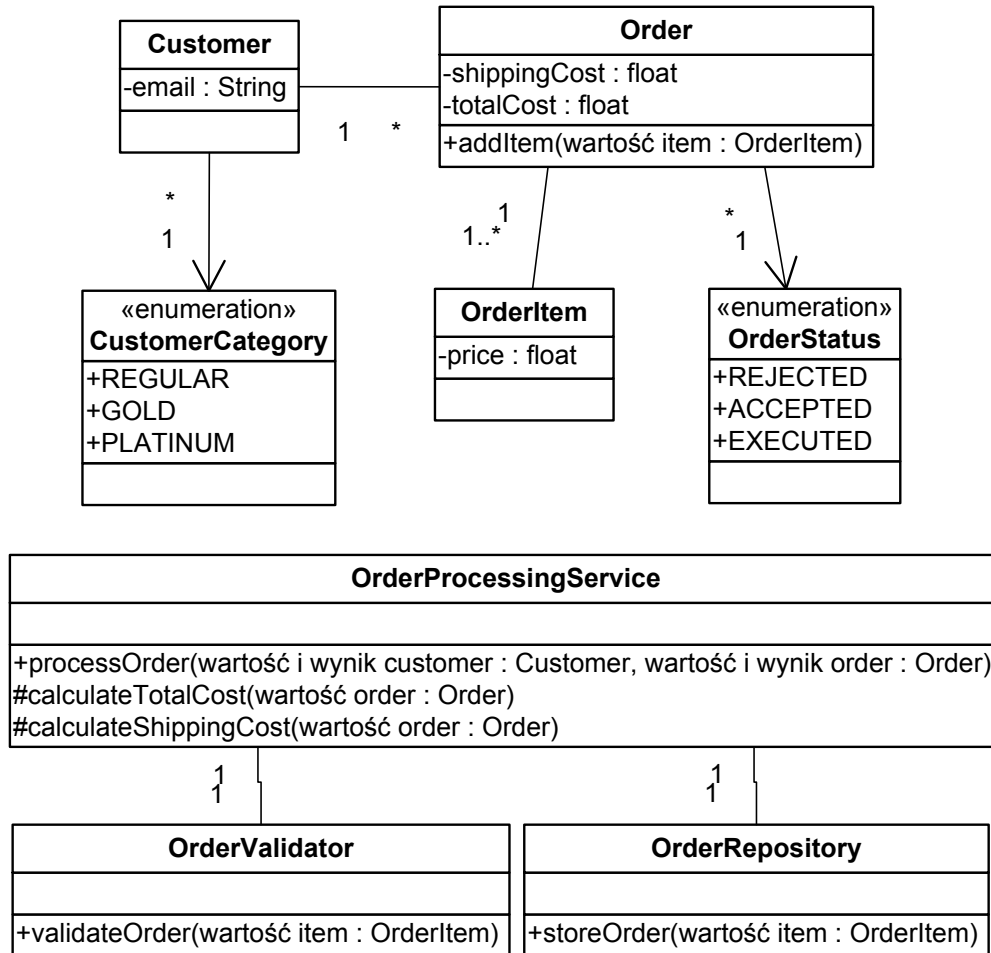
Customer
-email : String

1 *

Order
-shippingCost : float
-totalCost : float
+addItem(wartość item : OrderItem)

*
1

1
1..*

*
1

«enumeration»
CustomerCategory
+REGULAR
+GOLD
+PLATINUM

OrderItem
-price : float

«enumeration»
OrderStatus
+REJECTED
+ACCEPTED
+EXECUTED

OrderProcessingService
+processOrder(wartość i wynik customer : Customer, wartość i wynik order : Order)
#calculateTotalCost(wartość order : Order)
#calculateShippingCost(wartość order : Order)

1
1

1
1

OrderValidator
+validateOrder(wartość item : OrderItem)

OrderRepository
+storeOrder(wartość item : OrderItem)